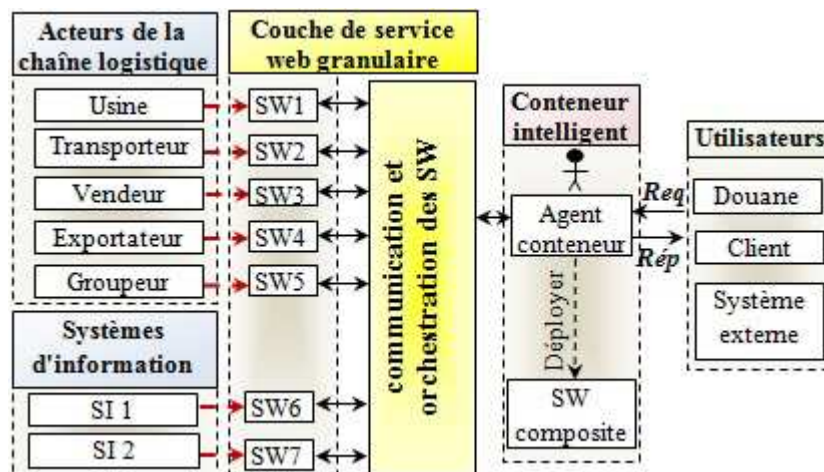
Acteurs de la chaîne logistique

Usine

Transporteur

Vendeur

Exportateur

Groupeur

Systèmes d'information

SI 1

SI 2

Couche de service web granulaire

SW1

SW2

SW3

SW4

SW5

SW6

SW7

communication et orchestration des SW

Conteneur intelligent

Agent conteneur

Déployer

SW composite

Req

Rép

Utilisateurs

Douane

Client

Système externe